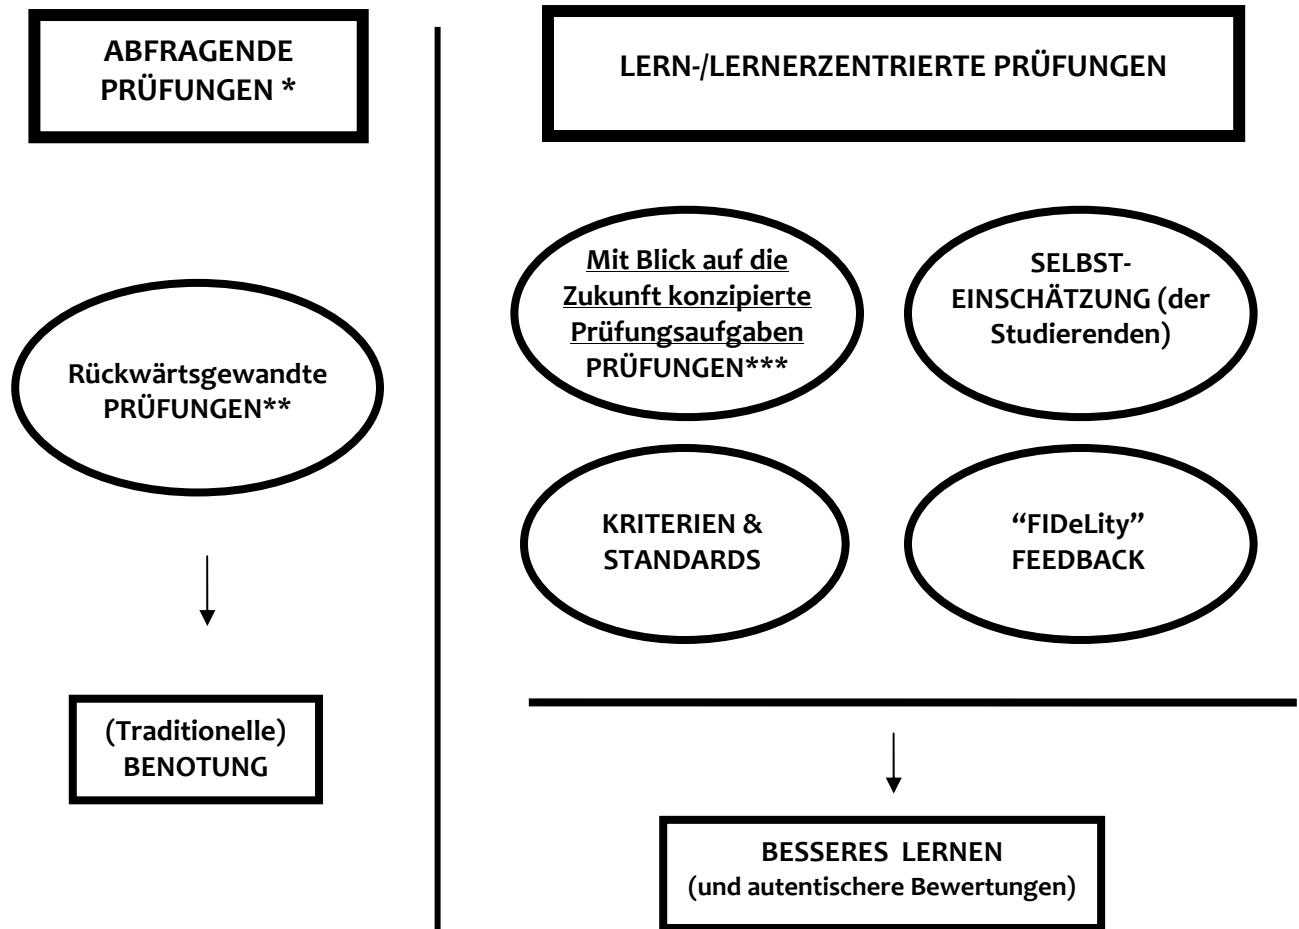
ABFRAGENDE PRÜFUNGEN *

Rückwärtsgewandte PRÜFUNGEN**

(Traditionelle) BENOTUNG

LERN-/LERNERZENTRIERTE PRÜFUNGEN

Mit Blick auf die Zukunft konzipierte Prüfungsaufgaben PRÜFUNGEN***

SELBST-EINSCHÄTZUNG (der Studierenden)

KRITERIEN & STANDARDS

"FIDeLity" FEEDBACK

BESSERES LERNEN
(und autentischere Bewertungen)